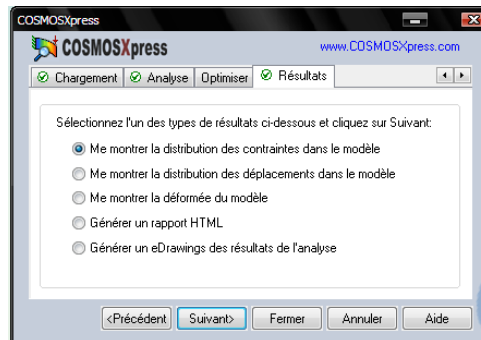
COSMOSXpress

COSMOSXpress

www.COSMOSXpress.com

Chargement | Analyse | Optimiser | Résultats

Sélectionnez l'un des types de résultats ci-dessous et cliquez sur Suivant:

Me montrer la distribution des contraintes dans le modèle

Me montrer la distribution des déplacements dans le modèle

Me montrer la déformée du modèle

Générer un rapport HTML

Générer un eDrawings des résultats de l'analyse

<Précédent | Suivant> | Fermer | Annuler | Aide